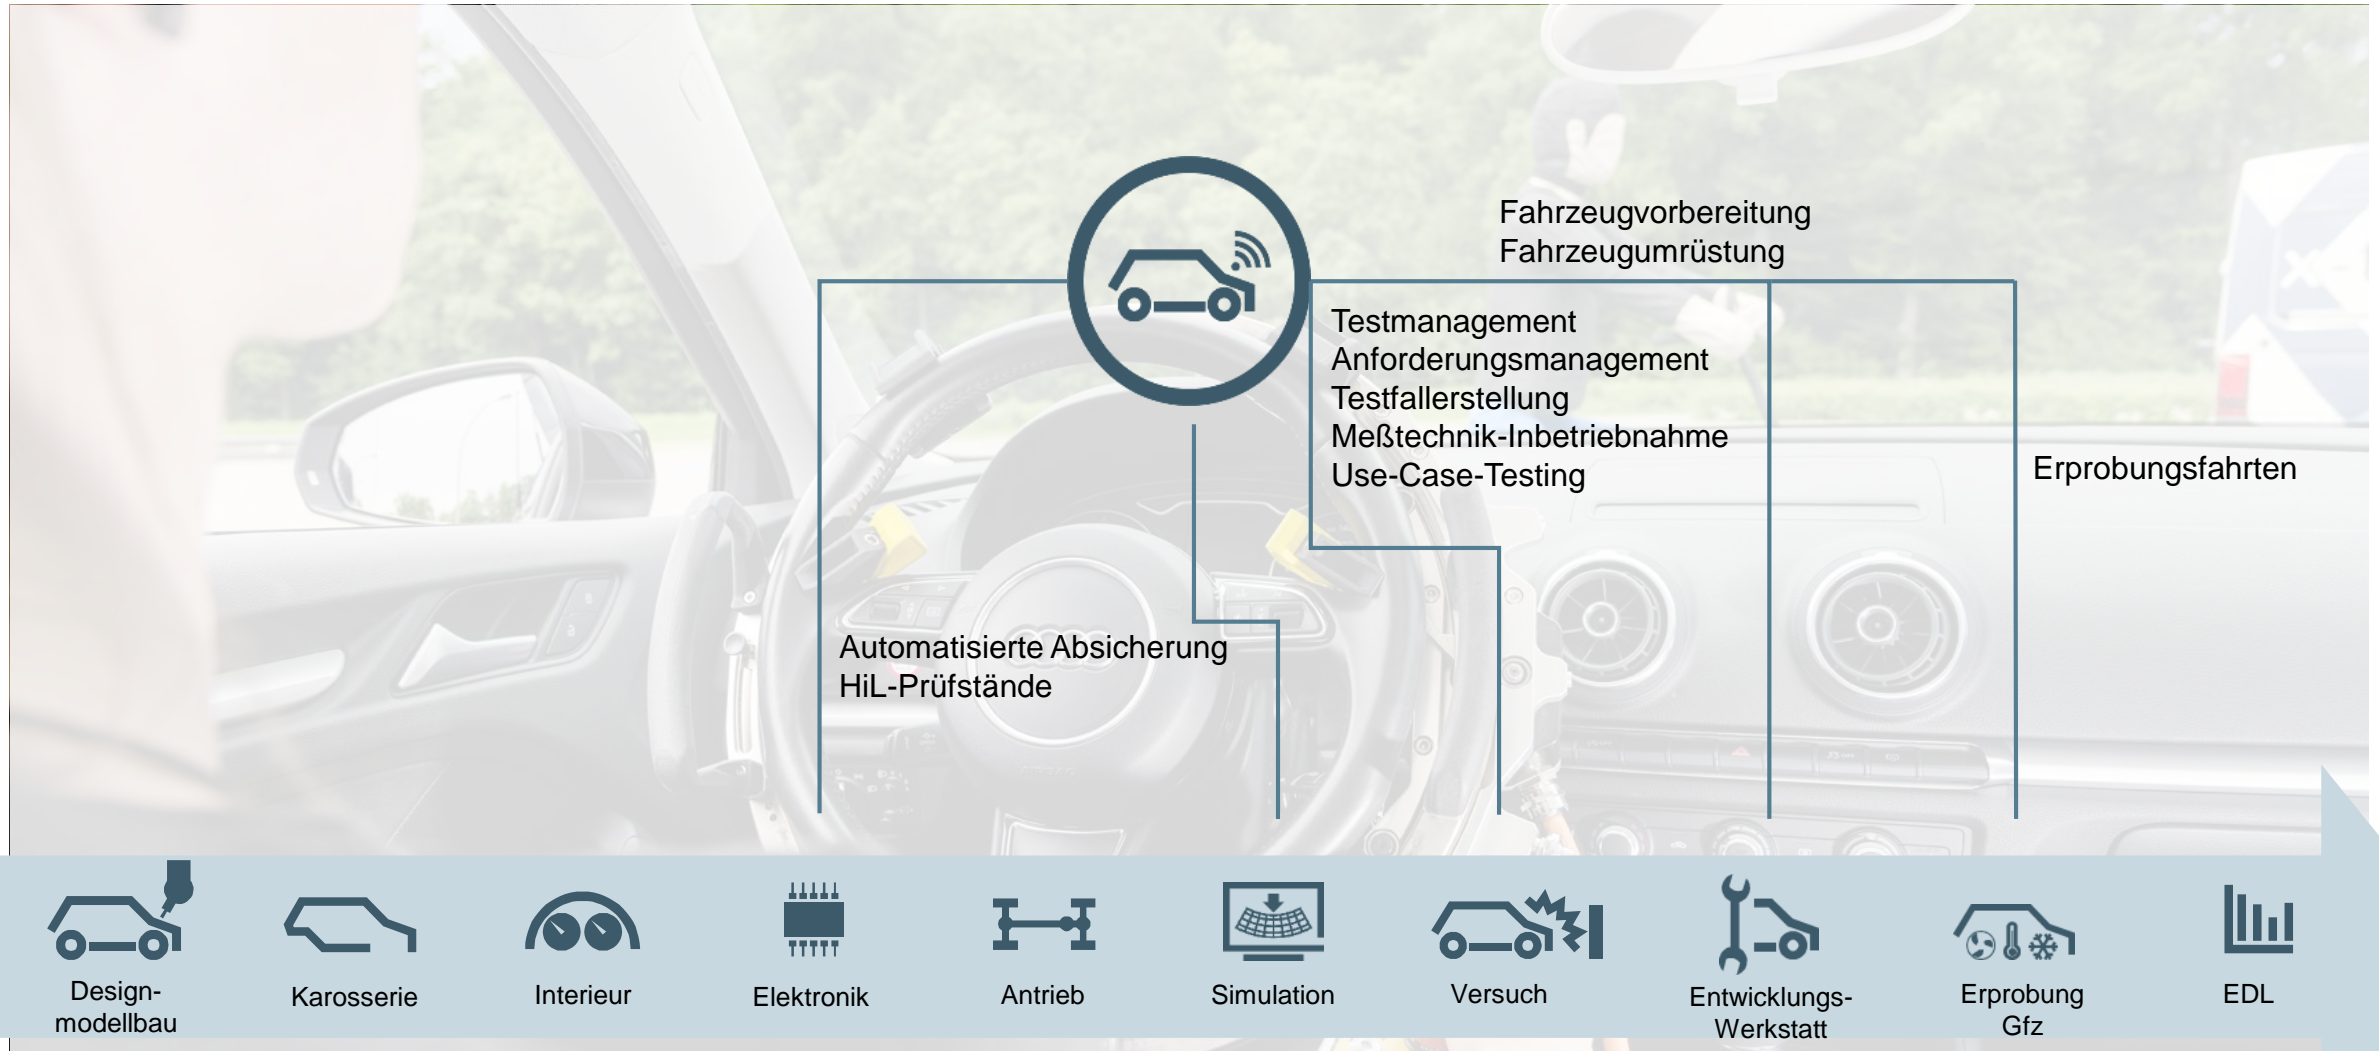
Fahrzeugvorbereitung
Fahrzeugumrüstung

Testmanagement
Anforderungsmanagement
Testfallerstellung
Meßtechnik-Inbetriebnahme
Use-Case-Testing

Erprobungsfahrten

Automatisierte Absicherung
HiL-Prüfstände

Design-modellbau

Karosserie

Interieur

Elektronik

Antrieb

Simulation

Versuch

Entwicklungs-Werkstatt

Erprobung Gfz

EDL